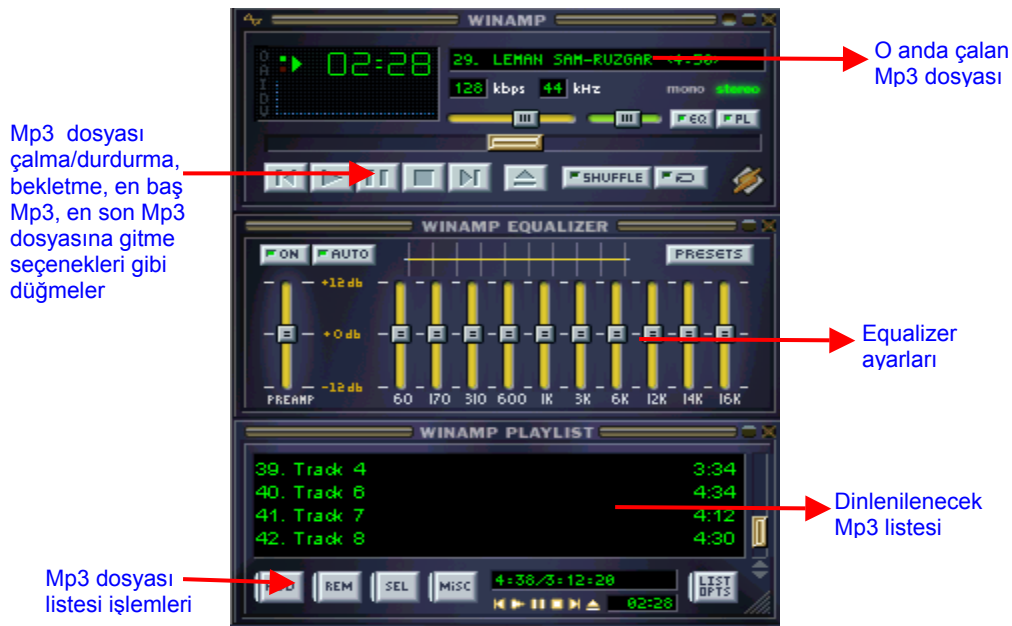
WINAMP

O A I D V

02:28

29. LEMAN SAM-RUZGAR (4:30)

128 kbps 44 kHz mono stereo

EQ PL

SHUFFLE

O anda çalan Mp3 dosyası

Mp3 dosyası çalma/durdurma, bekletme, en baş Mp3, en son Mp3 dosyasına gitme seçenekleri gibi düğmeler

WINAMP EQUALIZER

ON AUTO PRESETS

+12 db
+0 db
-12 db

PREAMP 60 170 310 600 1K 3K 6K 12K 14K 16K

Equalizer ayarları

WINAMP PLAYLIST

| | |
|---|---|
| 39. Track 4 | 3:34 |
| 40. Track 6 | 4:34 |
| 41. Track 7 | 4:12 |
| 42. Track 8 | 4:30 |

Dinlenilenecek Mp3 listesi

Mp3 dosyası listesi işlemleri

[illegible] REM SEL MISC

4:38/3:12:20

02:28

LIST OPTS